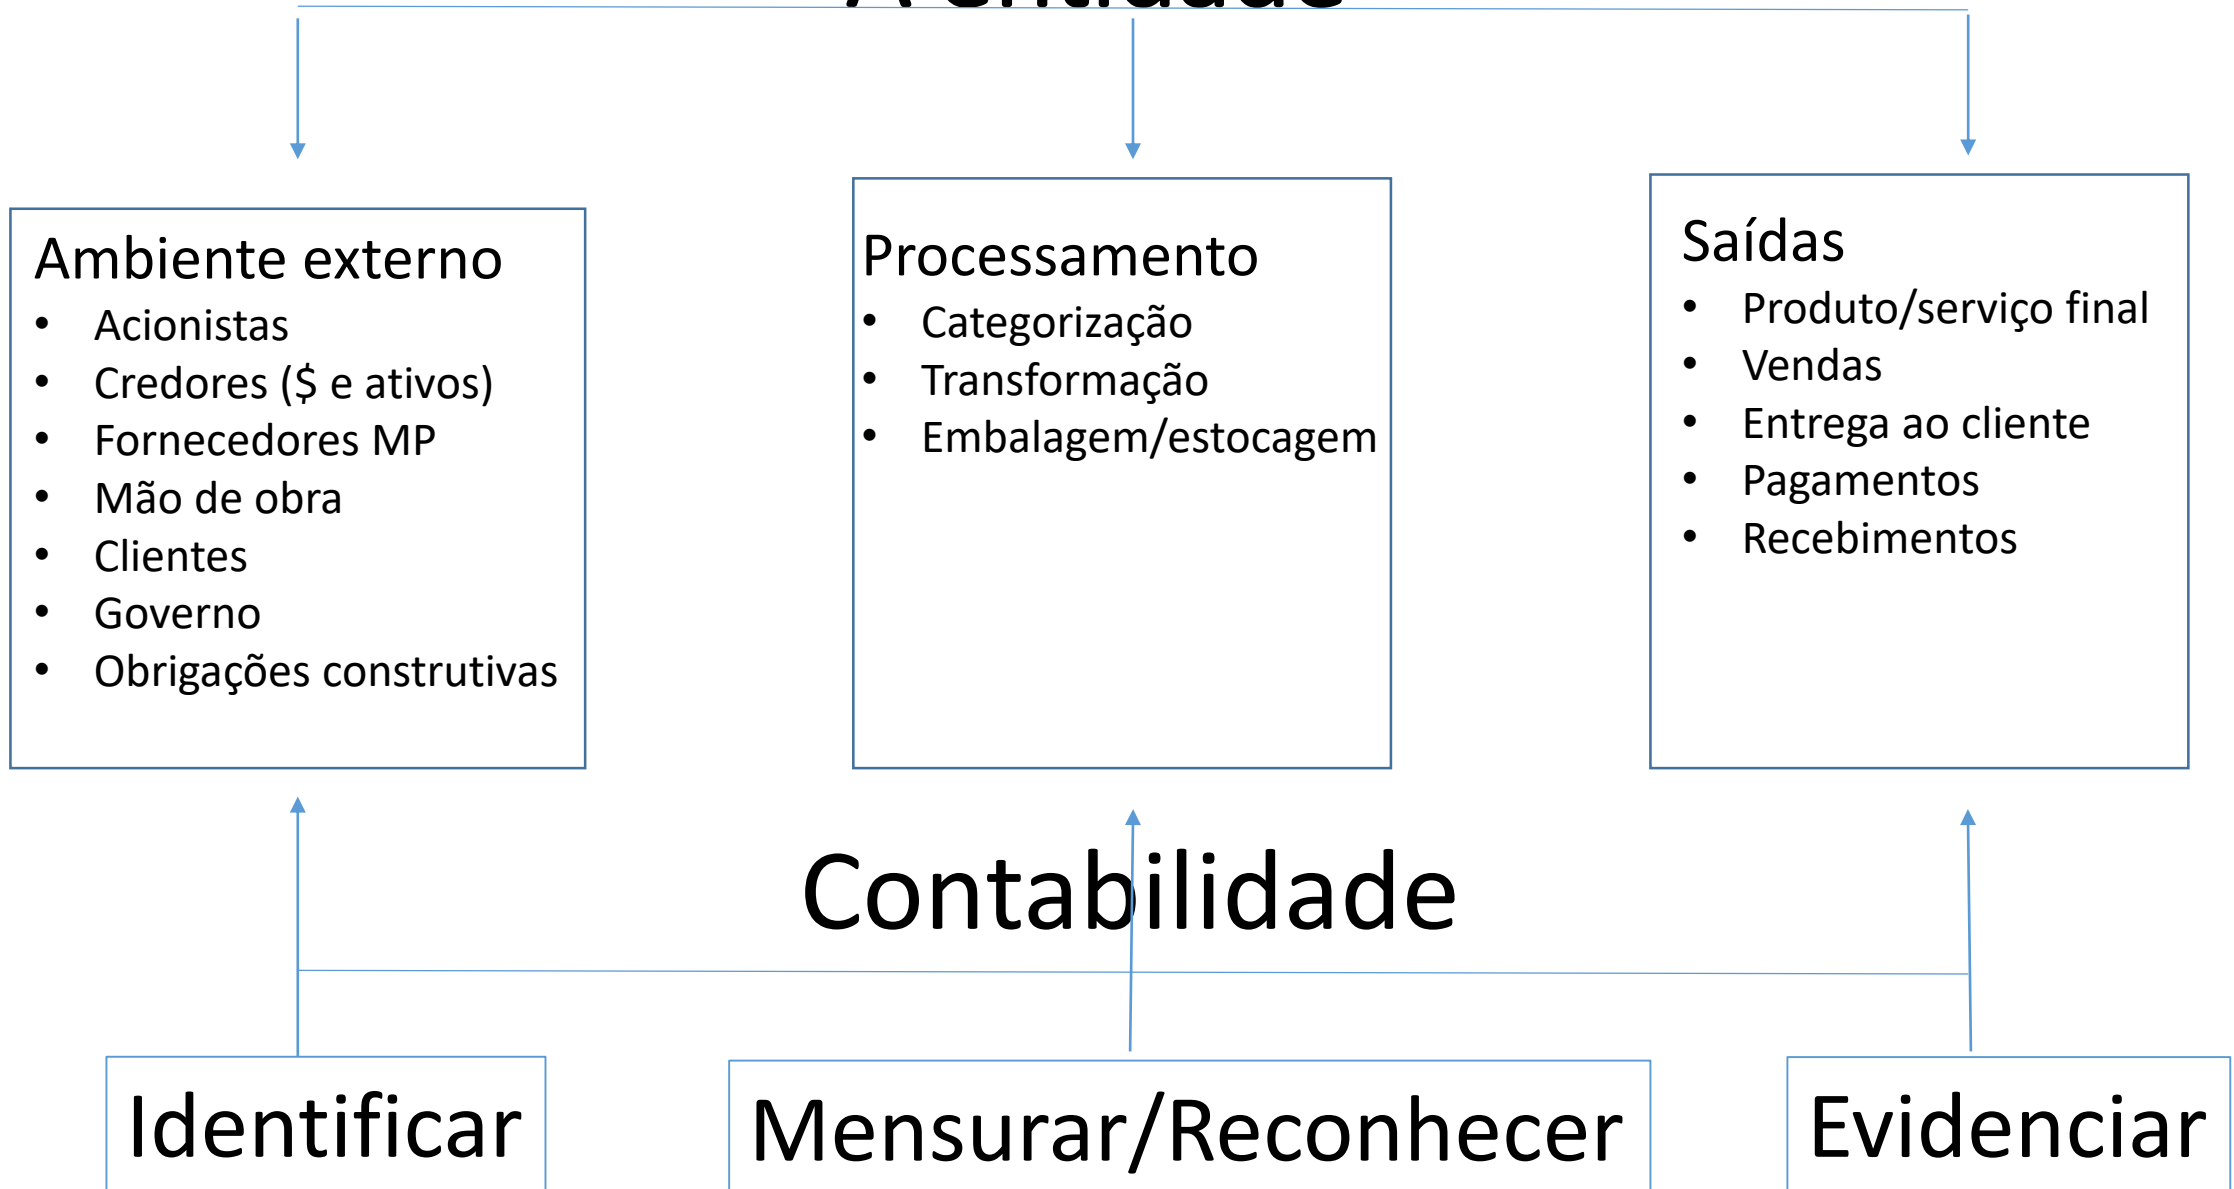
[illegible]

Ambiente externo
- Acionistas
- Credores ($ e ativos)
- Fornecedores MP
- Mão de obra
- Clientes
- Governo
- Obrigações construtivas

Processamento
- Categorização
- Transformação
- Embalagem/estocagem

Saídas
- Produto/serviço final
- Vendas
- Entrega ao cliente
- Pagamentos
- Recebimentos

Contabilidade

Identificar

Mensurar/Reconhecer

Evidenciar